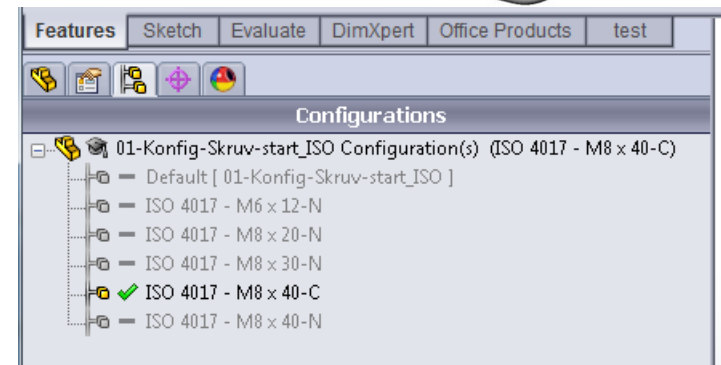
Features | Sketch | Evaluate | DimXpert | Office Products | test

Configurations

01-Konfig-Skruv-start_ISO Configuration(s) (ISO 4017 - M8 x 40-C)
Default [ 01-Konfig-Skruv-start_ISO ]
ISO 4017 - M6 x 12-N
ISO 4017 - M8 x 20-N
ISO 4017 - M8 x 30-N
ISO 4017 - M8 x 40-C
ISO 4017 - M8 x 40-N